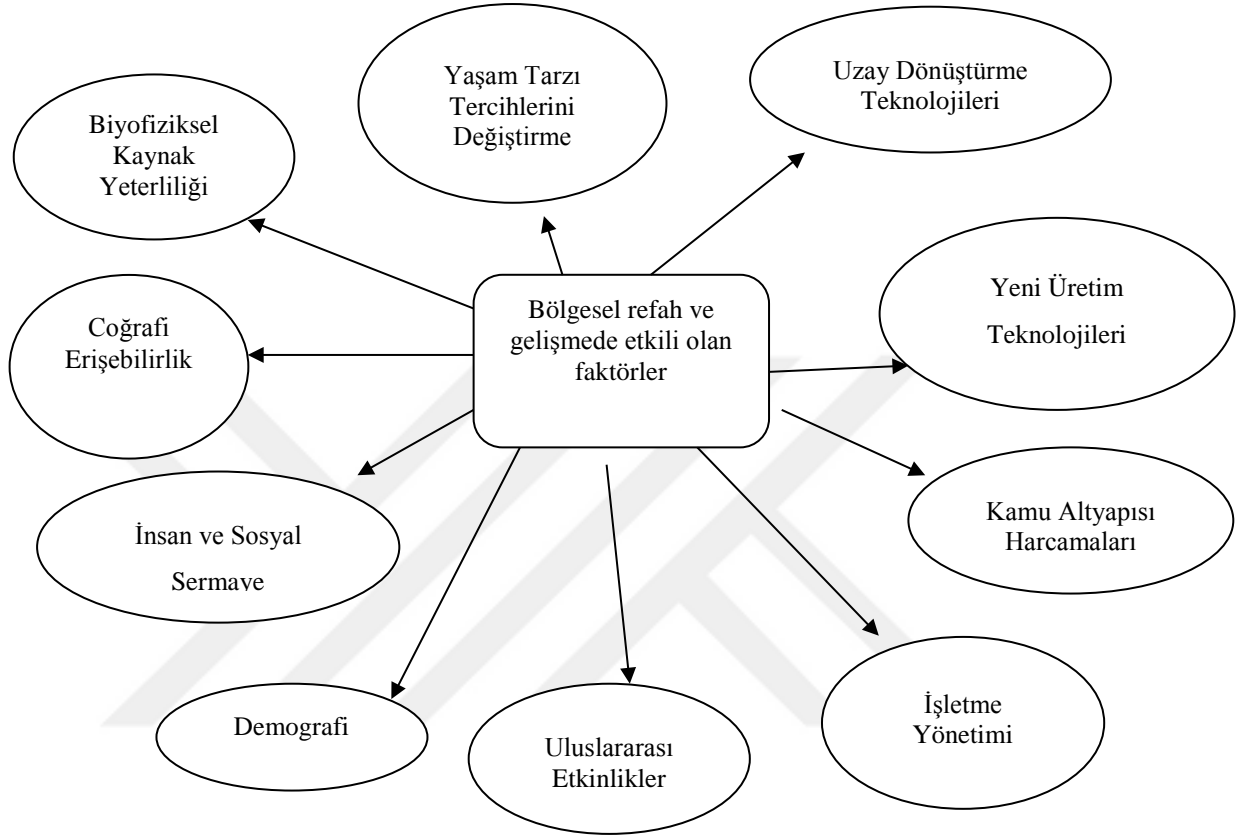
Bölgesel refah ve gelişmede etkili olan faktörler

Biyofiziksel Kaynak Yeterliliği

Yaşam Tarzı Tercihlerini Değiştirme

Uzay Dönüştürme Teknolojileri

Yeni Üretim Teknolojileri

Kamu Altyapısı Harcamaları

İşletme Yönetimi

Uluslararası Etkinlikler

Demografi

İnsan ve Sosyal Sermaye

Coğrafi Erişebilirlik